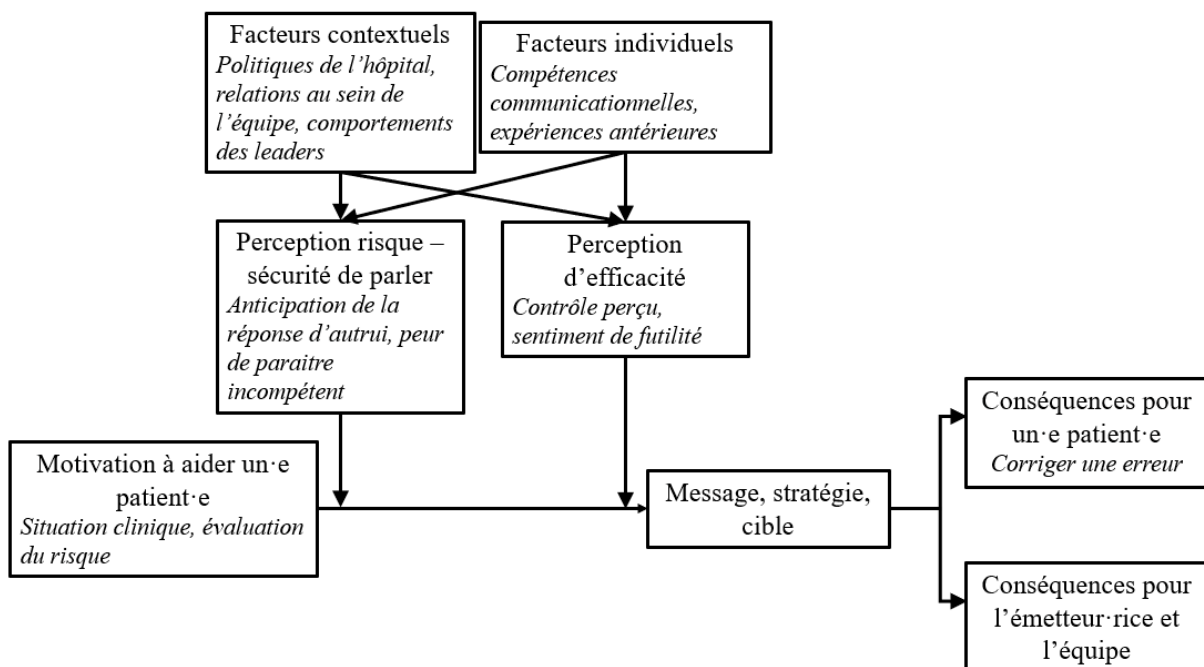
Facteurs contextuels
*Politiques de l'hôpital, relations au sein de l'équipe, comportements des leaders*

Facteurs individuels
*Compétences communicationnelles, expériences antérieures*

Perception risque – sécurité de parler
*Anticipation de la réponse d'autrui, peur de paraitre incompétent*

Perception d'efficacité
*Contrôle perçu, sentiment de futilité*

Motivation à aider un·e patient·e
*Situation clinique, évaluation du risque*

Message, stratégie, cible

Conséquences pour un·e patient·e
*Corriger une erreur*

Conséquences pour l'émetteur·rice et l'équipe